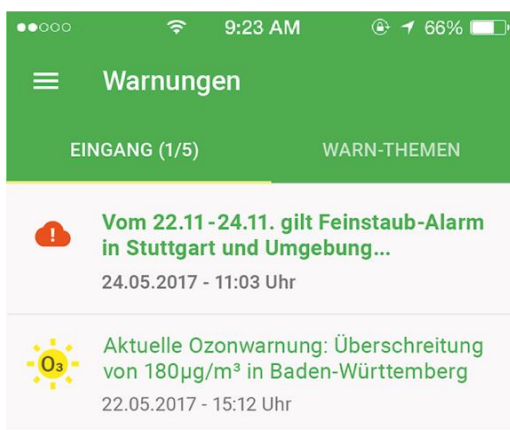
9:23 AM
66%

Warnungen

EINGANG (1/5)
WARN-THEMEN

Vom 22.11-24.11. gilt Feinstaub-Alarm in Stuttgart und Umgebung...
24.05.2017 - 11:03 Uhr

$O_3$
Aktuelle Ozonwarnung: Überschreitung von 180µg/m³ in Baden-Württemberg
22.05.2017 - 15:12 Uhr